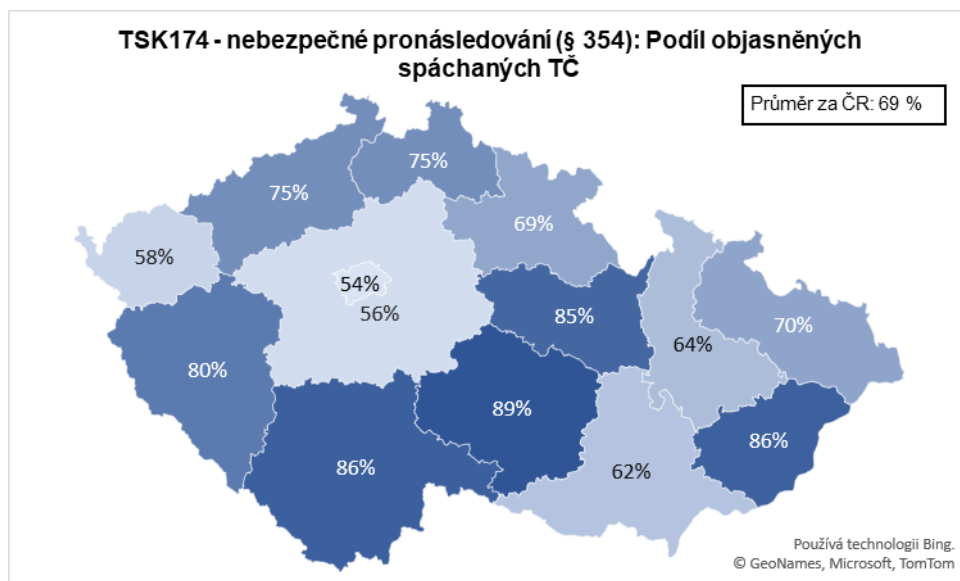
TSK174 - nebezpečné pronásledování (§ 354): Podíl objasněných spáchaných TČ

Průměr za ČR: 69 %

75%
75%
69%
58%
54%
56%
85%
64%
70%
80%
89%
86%
86%
62%

Používá technologii Bing.
© GeoNames, Microsoft, TomTom